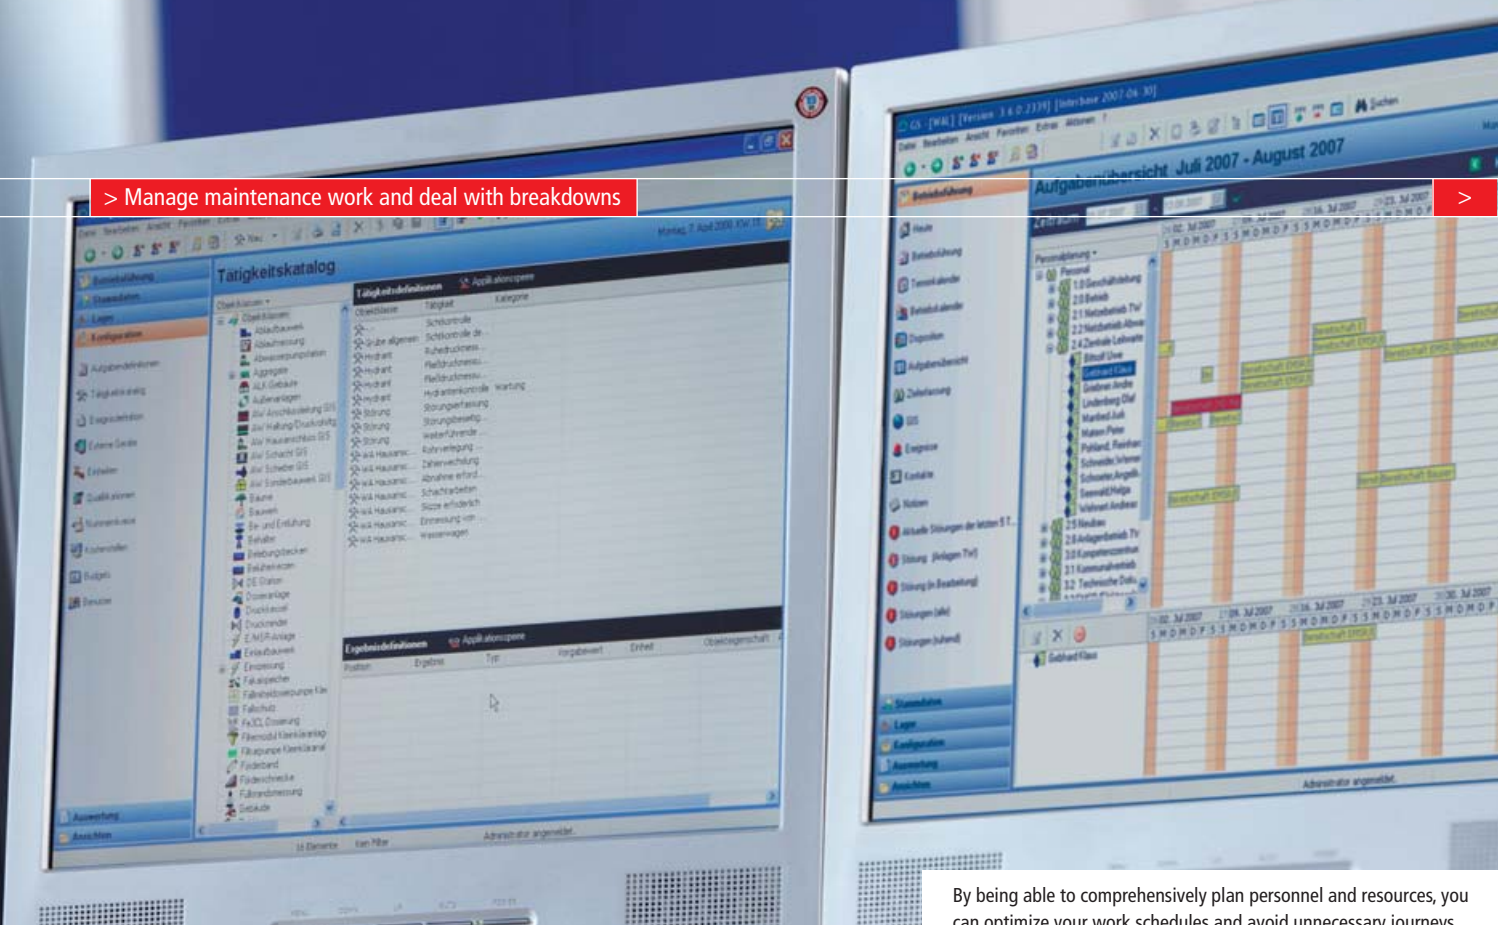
> Manage maintenance work and deal with breakdowns

>

Tätigkeitskatalog

Tätigkeitsdefinitionen

Ergebnisdefinitionen

Aufgabenübersicht Juli 2007 - August 2007

By being able to comprehensively plan personnel and resources, you can optimize your work schedules and avoid unnecessary journeys.